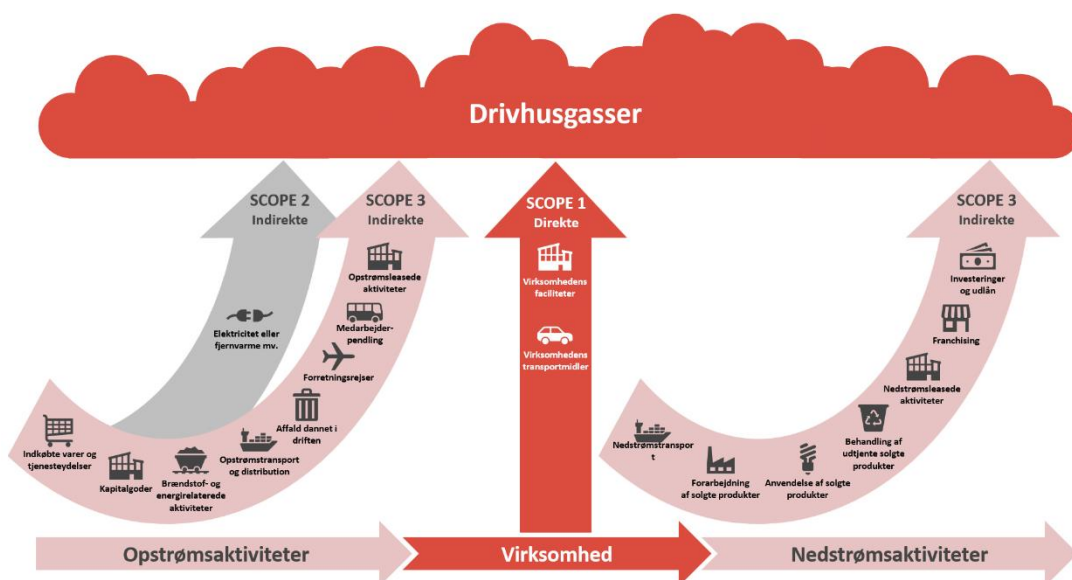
Drivhusgasser

SCOPE 2
Indirekte

Elektricitet eller fjernvarme mv.

SCOPE 3
Indirekte

Opstrømsleasede aktiviteter

Medarbejderpendling

Forretningsrejser

Affald dannet i driften

Opstrømstransport og distribution

Brændstof- og energirelaterede aktiviteter

Kapitalgoder

Indkøbte varer og tjenesteydelser

SCOPE 1
Direkte

Virksomhedens faciliteter

Virksomhedens transportmidler

SCOPE 3
Indirekte

Investeringer og udlån

Franchising

Nedstrømsleasede aktiviteter

Behandling af udtjente solgte produkter

Anvendelse af solgte produkter

Forarbejdning af solgte produkter

Nedstrømstransport

Opstrømsaktiviteter

Virksomhed

Nedstrømsaktiviteter